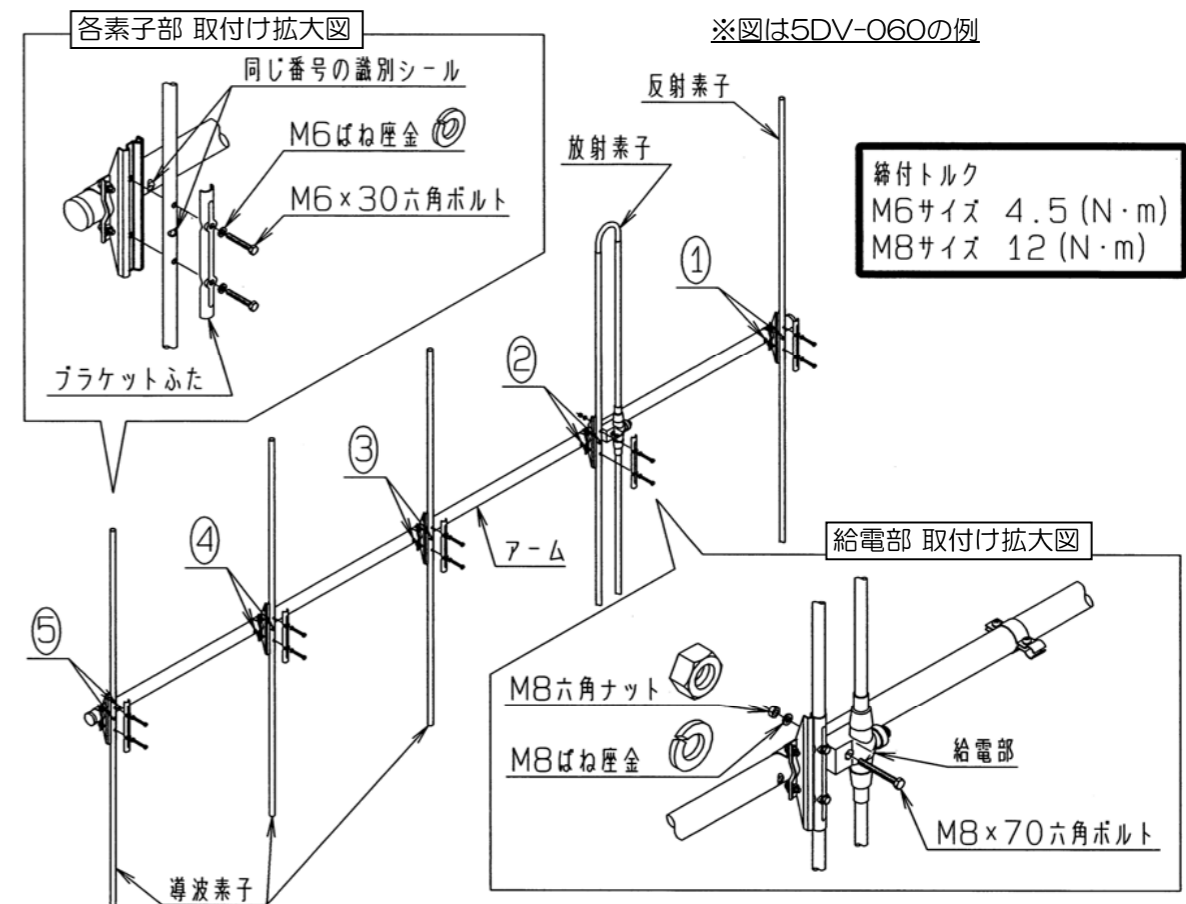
各素子部 取付け拡大図

※図は5DV-060の例

同じ番号の識別シール

M6ばね座金

M6×30六角ボルト

ブラケットふた

反射素子

放射素子

締付トルク
M6サイズ 4.5 (N·m)
M8サイズ 12 (N·m)

①

②

③

④

⑤

アーム

給電部 取付け拡大図

M8六角ナット

M8ばね座金

給電部

M8×70六角ボルト

導波素子